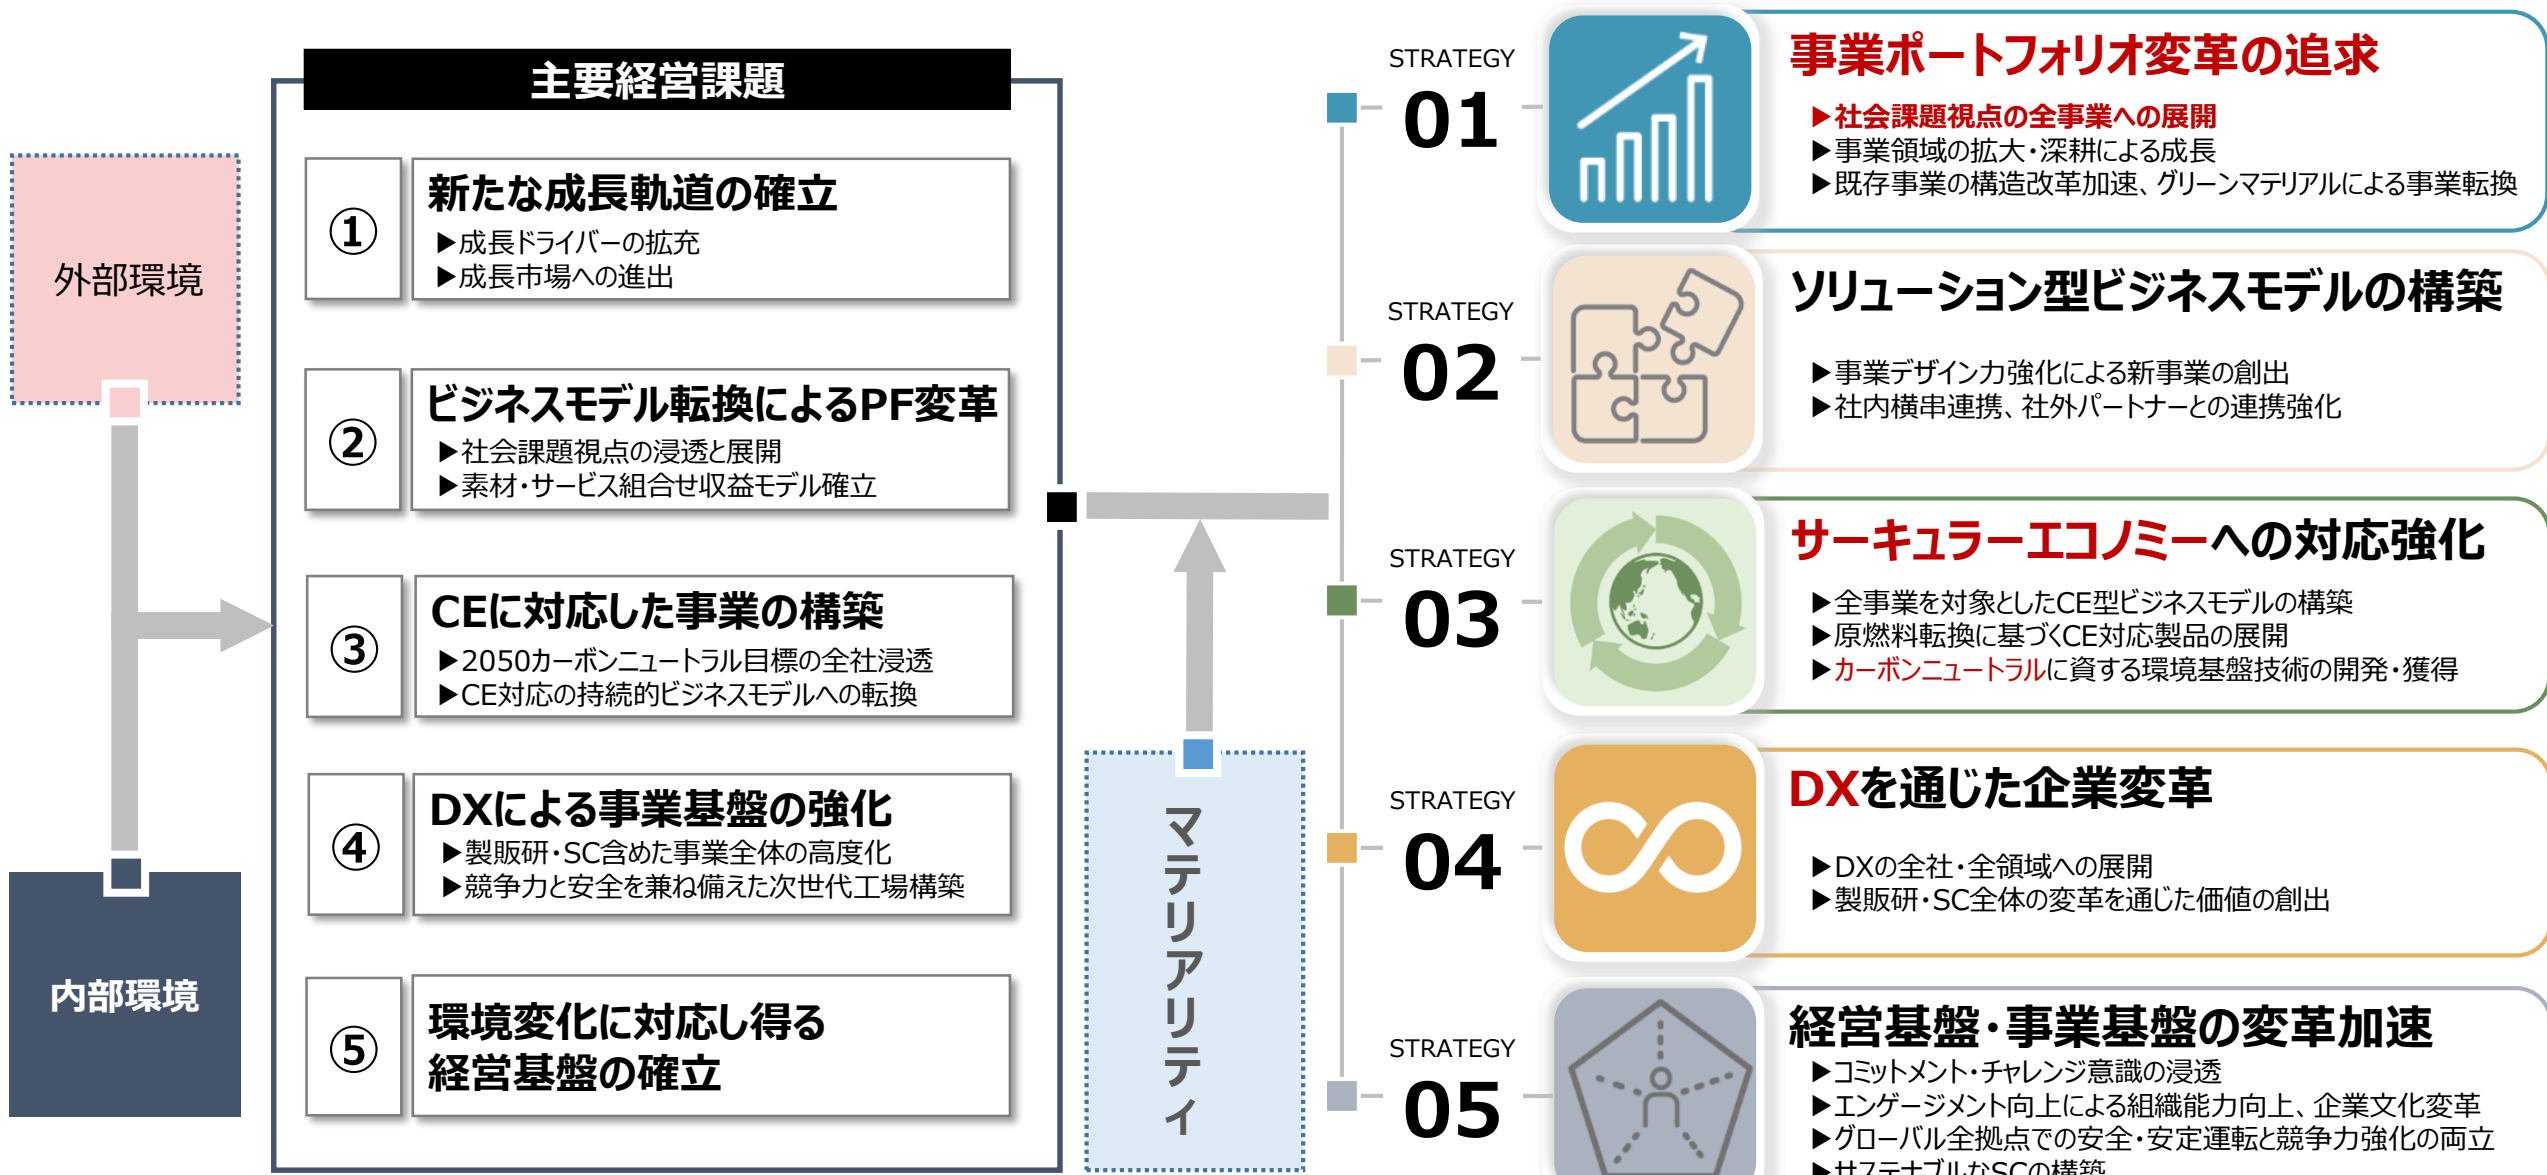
外部環境

内部環境

主要経営課題

①
新たな成長軌道の確立
▶成長ドライバーの拡充
▶成長市場への進出

②
ビジネスモデル転換によるPF変革
▶社会課題視点の浸透と展開
▶素材・サービス組合せ収益モデル確立

③
CEに対応した事業の構築
▶2050カーボンニュートラル目標の全社浸透
▶CE対応の持続的ビジネスモデルへの転換

④
DXによる事業基盤の強化
▶製販研・SC含めた事業全体の高度化
▶競争力と安全を兼ね備えた次世代工場構築

⑤
環境変化に対応し得る経営基盤の確立

マテリアリティ

STRATEGY 01
事業ポートフォリオ変革の追求
▶社会課題視点の全事業への展開
▶事業領域の拡大・深耕による成長
▶既存事業の構造改革加速、グリーンマテリアルによる事業転換

STRATEGY 02
ソリューション型ビジネスモデルの構築
▶事業デザイン力強化による新事業の創出
▶社内横串連携、社外パートナーとの連携強化

STRATEGY 03
サーキュラーエコノミーへの対応強化
▶全事業を対象としたCE型ビジネスモデルの構築
▶原燃料転換に基づくCE対応製品の展開
▶カーボンニュートラルに資する環境基盤技術の開発・獲得

STRATEGY 04
DXを通じた企業変革
▶DXの全社・全領域への展開
▶製販研・SC全体の変革を通じた価値の創出

STRATEGY 05
経営基盤・事業基盤の変革加速
▶コミットメント・チャレンジ意識の浸透
▶エンゲージメント向上による組織能力向上、企業文化変革
▶グローバル全拠点での安全・安定運転と競争力強化の両立
▶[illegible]